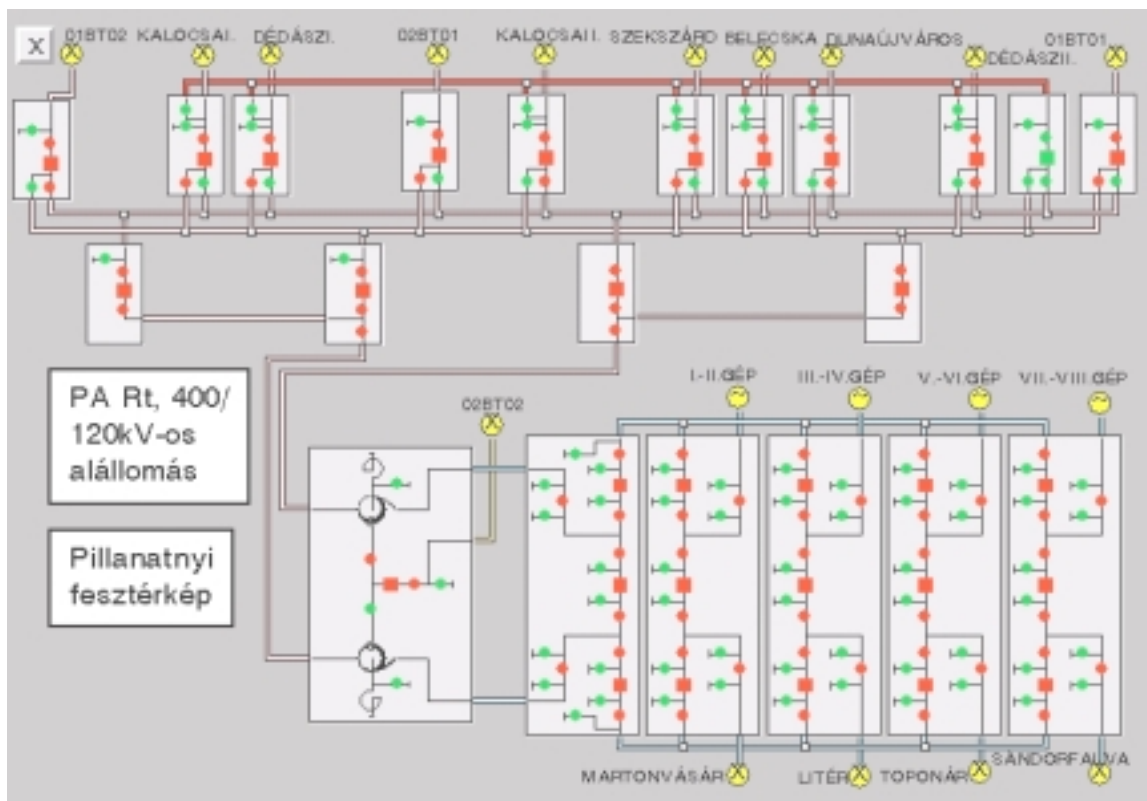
X
01BT02 KALOCSAI. DÉDÁSZI. 02BT01 KALOCSAII. SZEKSZÁRD BELECSKA DUNAÚJVÁROS DÉDÁSZII. 01BT01

PA Rt, 400/ 120kV-os alállomás

Pillanatnyi feszterkép

02BT02

I.-II.GÉP III.-IV.GÉP V.-VI.GÉP VII.-VIII.GÉP

MARTONVÁSÁR LITÉR TOPONÁR SÁNDORFALVA